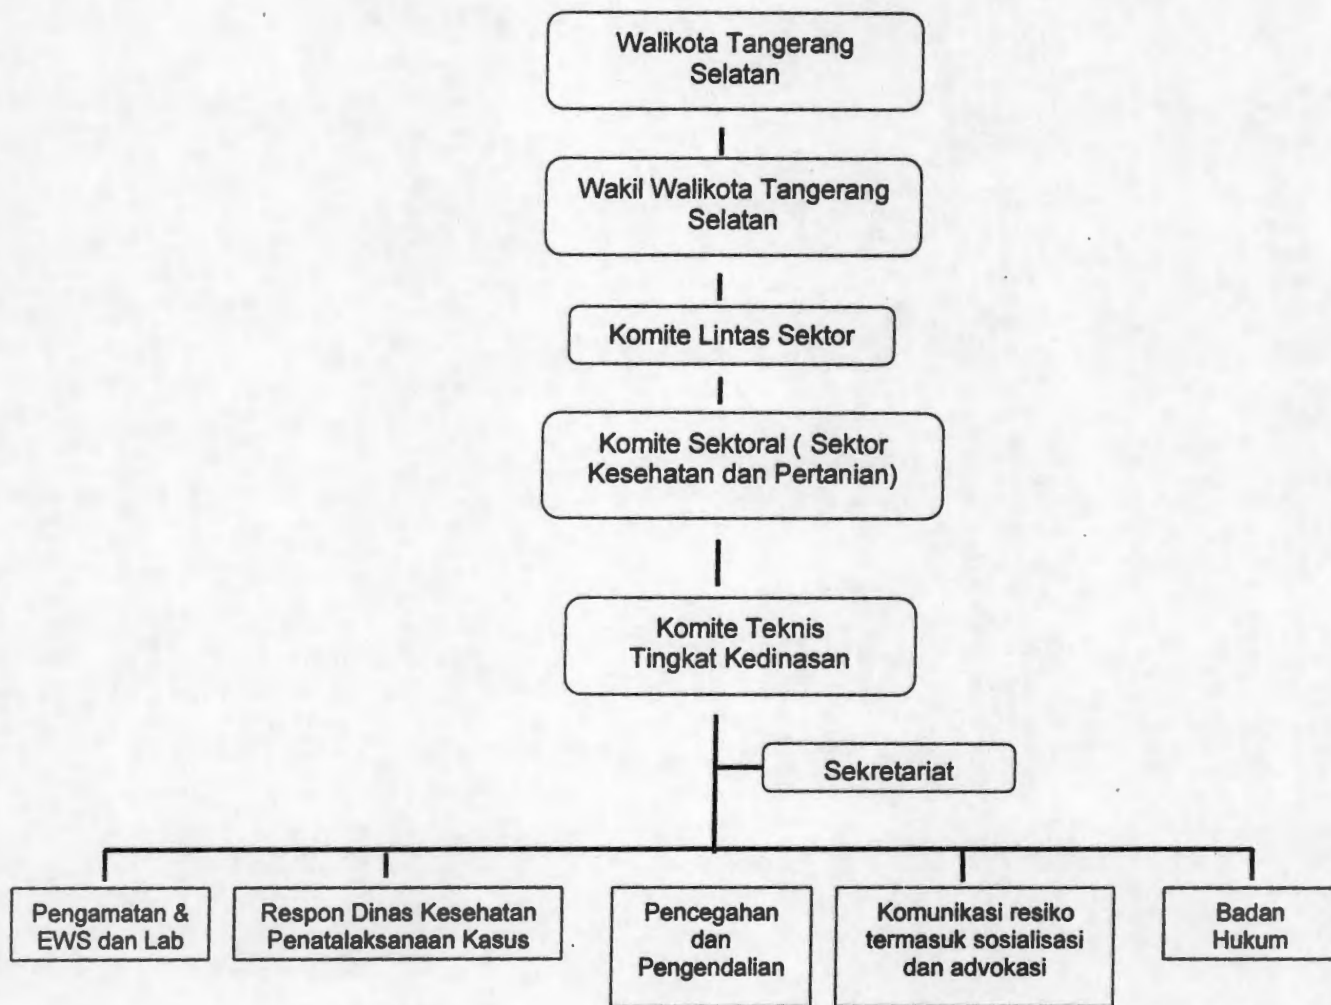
Walikota Tangerang Selatan

Wakil Walikota Tangerang Selatan

Komite Lintas Sektor

Komite Sektoral ( Sektor Kesehatan dan Pertanian)

Komite Teknis Tingkat Kedinasan

Sekretariat

Pengamatan & EWS dan Lab

Respon Dinas Kesehatan Penatalaksanaan Kasus

Pencegahan dan Pengendalian

Komunikasi resiko termasuk sosialisasi dan advokasi

Badan Hukum